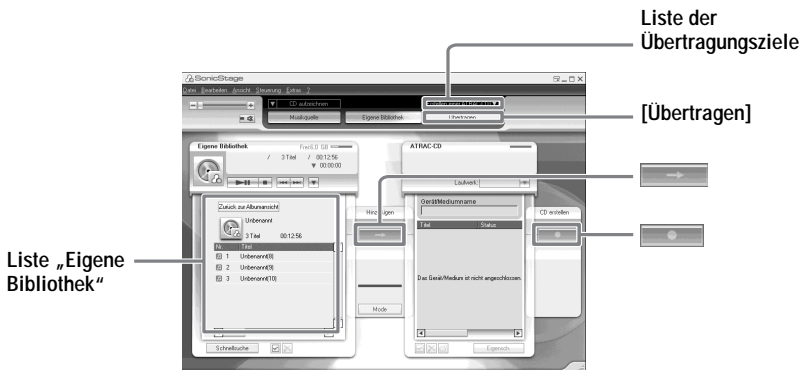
Liste der Übertragungsziele

[Übertragen]

Liste „Eigene Bibliothek“

SonicStage

Datei Bearbeiten Ansicht Steuerung Extras ?

CD aufzeichnen

Musikquelle

Eigene Bibliothek

Übertragen

Eigene Bibliothek

Frei:6,0 GB

/ 3 Titel / 00:12:56

00:00:00

Zurück zur Albumansicht

Unbenannt

3 Titel 00:12:56

| Nr. | Titel |
|---|---|
| 1 | Unbenannt(8) |
| 2 | Unbenannt(9) |
| 3 | Unbenannt(10) |

Schnellsuche

Hinzufügen

Mode

ATRAC-CD

Laufwerk

Gerät/Medienname

| Titel | Status |
|---|---|

Das Gerät/Medium ist nicht angeschlossen.

CD erstellen

Eigensch.